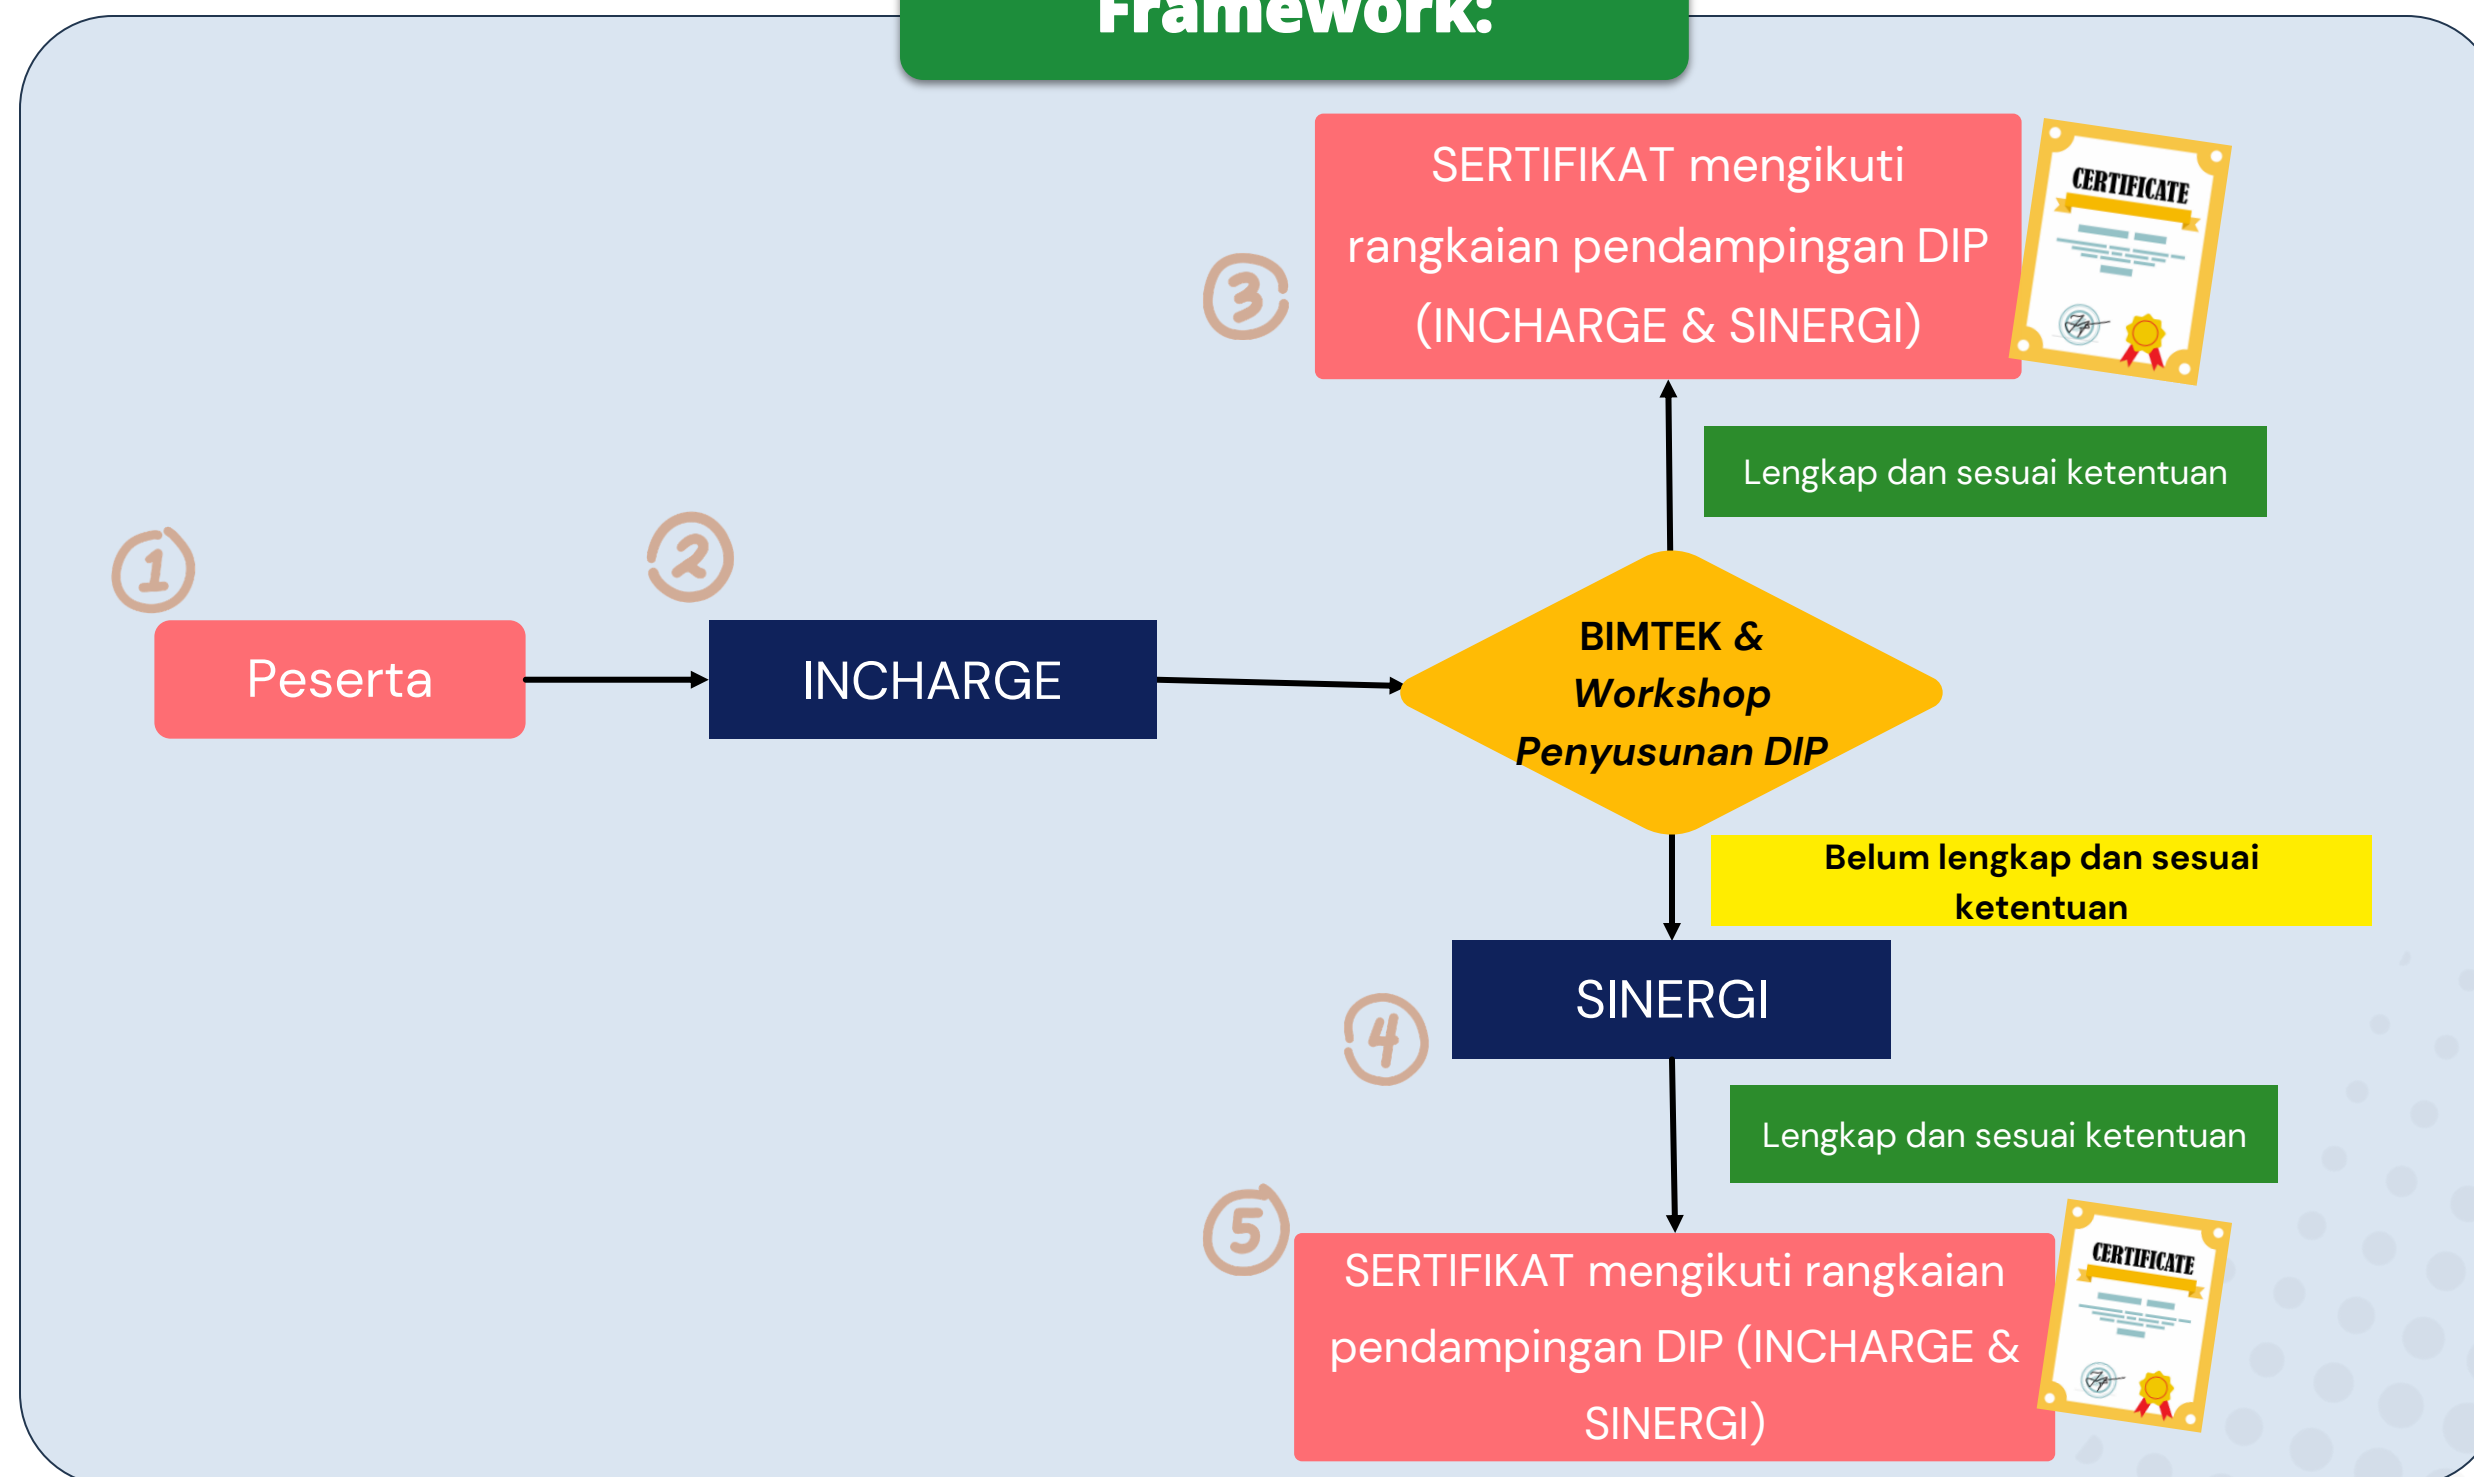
Framework:

③

SERTIFIKAT mengikuti rangkaian pendampingan DIP (INCHARGE & SINERGI)

CERTIFICATE

Lengkap dan sesuai ketentuan

①

②

Peserta

INCHARGE

BIMTEK & *Workshop* *Penyusunan DIP*

Belum lengkap dan sesuai ketentuan

④

SINERGI

Lengkap dan sesuai ketentuan

⑤

SERTIFIKAT mengikuti rangkaian pendampingan DIP (INCHARGE & SINERGI)

CERTIFICATE